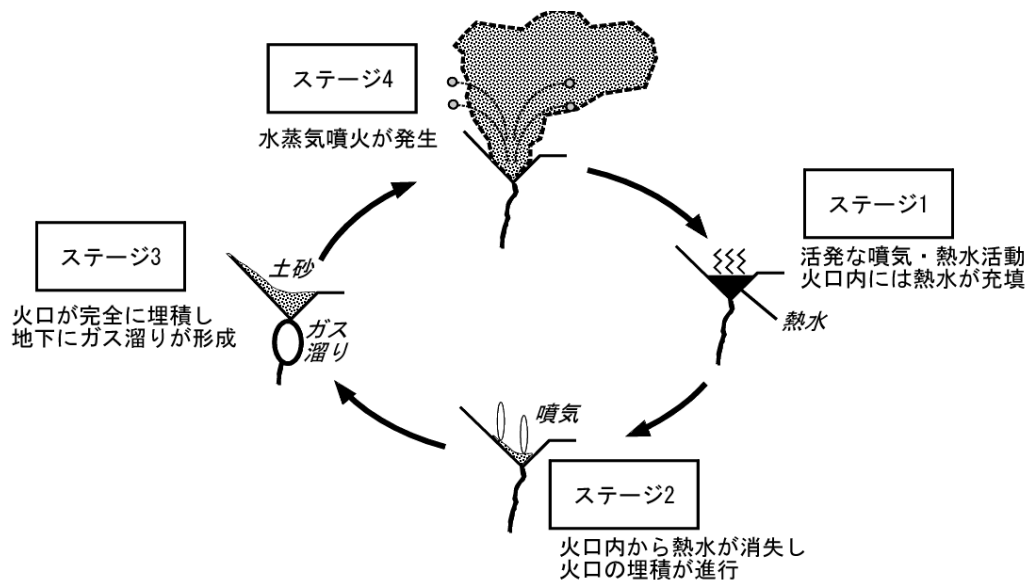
ステージ4

水蒸気噴火が発生

ステージ1

活発な噴気・熱水活動
火口内には熱水が充填

熱水

ステージ3

火口が完全に埋積し
地下にガス溜りが形成

土砂

ガス溜り

噴気

ステージ2

火口内から熱水が消失し
火口の埋積が進行